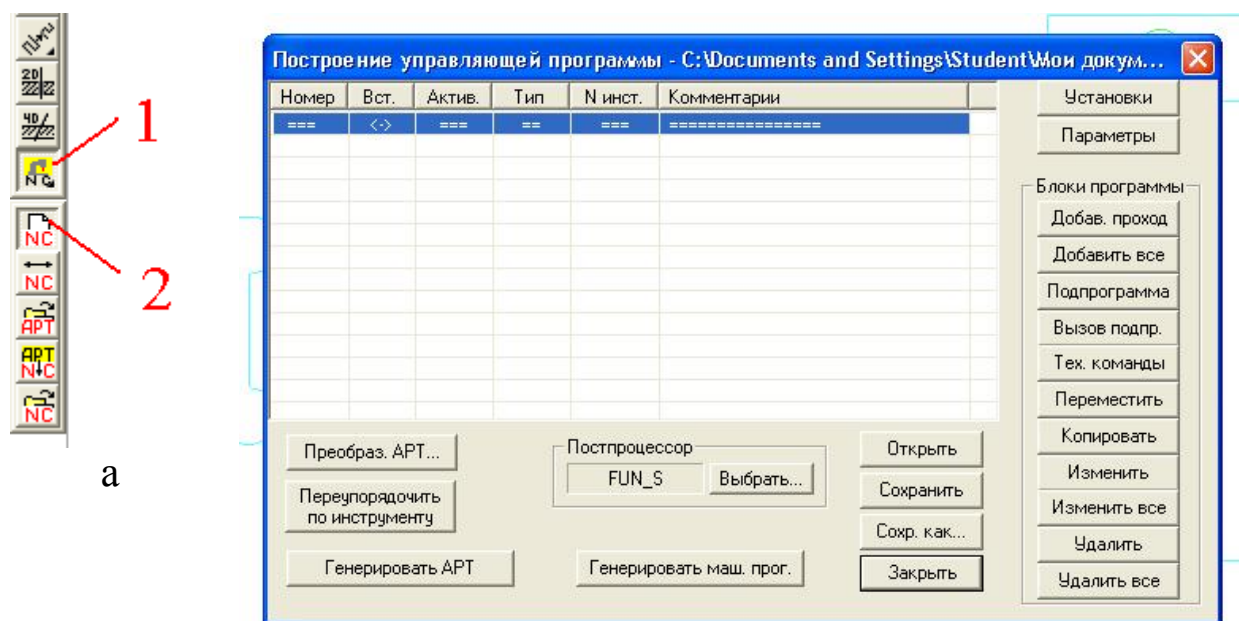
2D
3D
NC
NC
NC
APT
APT
NC
NC
1
2
a

Построение управляющей программы - C:\Documents and Settings\Student\Мои докум...

| Номер | Вст. | Актив. | Тип | N инст. | Комментарии |
|---|---|---|---|---|---|
| === | <·> | === | == | === | ================ |

Установки
Параметры
Блоки программы
Добав. проход
Добавить все
Подпрограмма
Вызов подпр.
Тех. команды
Переместить
Копировать
Изменить
Изменить все
Удалить
Удалить все

Преобраз. APT...
Переупорядочить по инструменту
Генерировать APT
Постпроцессор
FUN_S
Выбрать...
Генерировать маш. прог.
Открыть
Сохранить
Сохр. как...
Закрыть